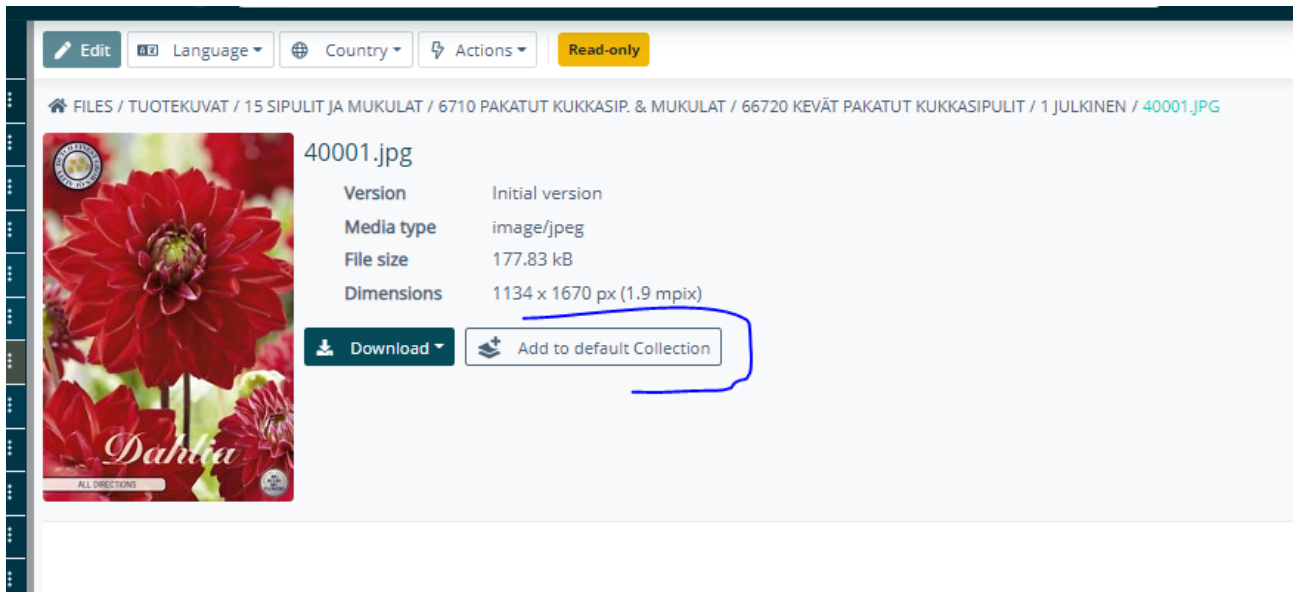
Edit Language Country Actions Read-only

FILES / TUOTEKUVAT / 15 SIPULIT JA MUKULAT / 6710 PAKATUT KUKKASIP. & MUKULAT / 66720 KEVÄT PAKATUT KUKKASIPULIT / 1 JULKINEN / 40001.JPG

Dahlia
ALL DIRECTIONS

40001.jpg

| Version | Initial version |
|---|---|
| Media type | image/jpeg |
| File size | 177.83 kB |
| Dimensions | 1134 x 1670 px (1.9 mpix) |

Download Add to default Collection